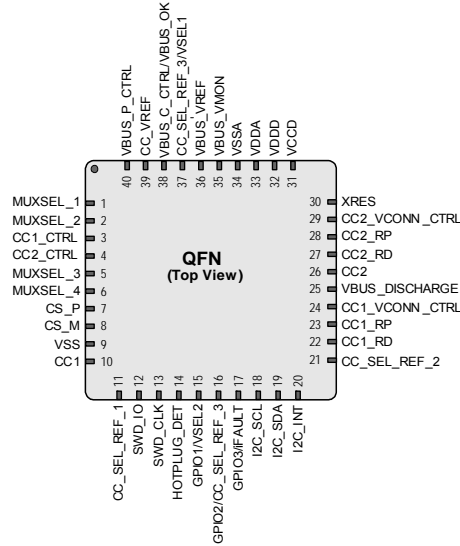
VBUS_P_CTRL
CC_VREF
VBUS_C_CTRL/VBUS_OK
CC_SEL_REF_3/VSEL1
VBUS_VREF
VBUS_VMON
VSSA
VDDA
VDDD
VCCD

40 39 38 37 36 35 34 33 32 31

MUXSEL_1 1
MUXSEL_2 2
CC1_CTRL 3
CC2_CTRL 4
MUXSEL_3 5
MUXSEL_4 6
CS_P 7
CS_M 8
VSS 9
CC1 10

QFN
(Top View)

30 XRES
29 CC2_VCONN_CTRL
28 CC2_RP
27 CC2_RD
26 CC2
25 VBUS_DISCHARGE
24 CC1_VCONN_CTRL
23 CC1_RP
22 CC1_RD
21 CC_SEL_REF_2

11 12 13 14 15 16 17 18 19 20

CC_SEL_REF_1
SWD_IO
SWD_CLK
HOTPLUG_DET
GPIO1/VSEL2
GPIO2/CC_SEL_REF_3
GPIO3/FAULT
I2C_SCL
I2C_SDA
I2C_INT